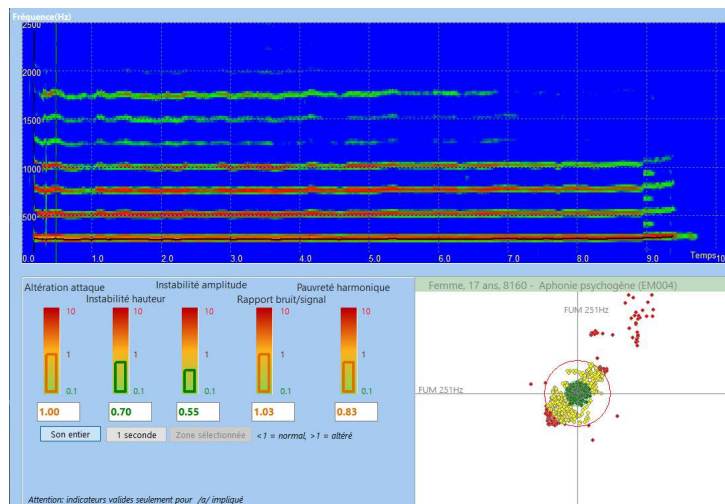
Fréquence(Hz)
2500
2000
1500
1000
500
0.0
1.0
2.0
3.0
4.0
5.0
6.0
7.0
8.0
9.0
Temps
10

Altération attaque
Instabilité hauteur
Instabilité amplitude
Rapport bruit/signal
Pauvreté harmonique
10
1
0.1
10
1
0.1
10
1
0.1
10
1
0.1
10
1
0.1
1.00
0.70
0.55
1.03
0.83
Son entier
1 seconde
Zone sélectionnée
<1 = normal, >1 = altéré

Femme, 17 ans, 8160 - Aphonie psychogène (EM004)
FUM 251Hz
FUM 251Hz

Attention: indicateurs valides seulement pour /a/ impliqué